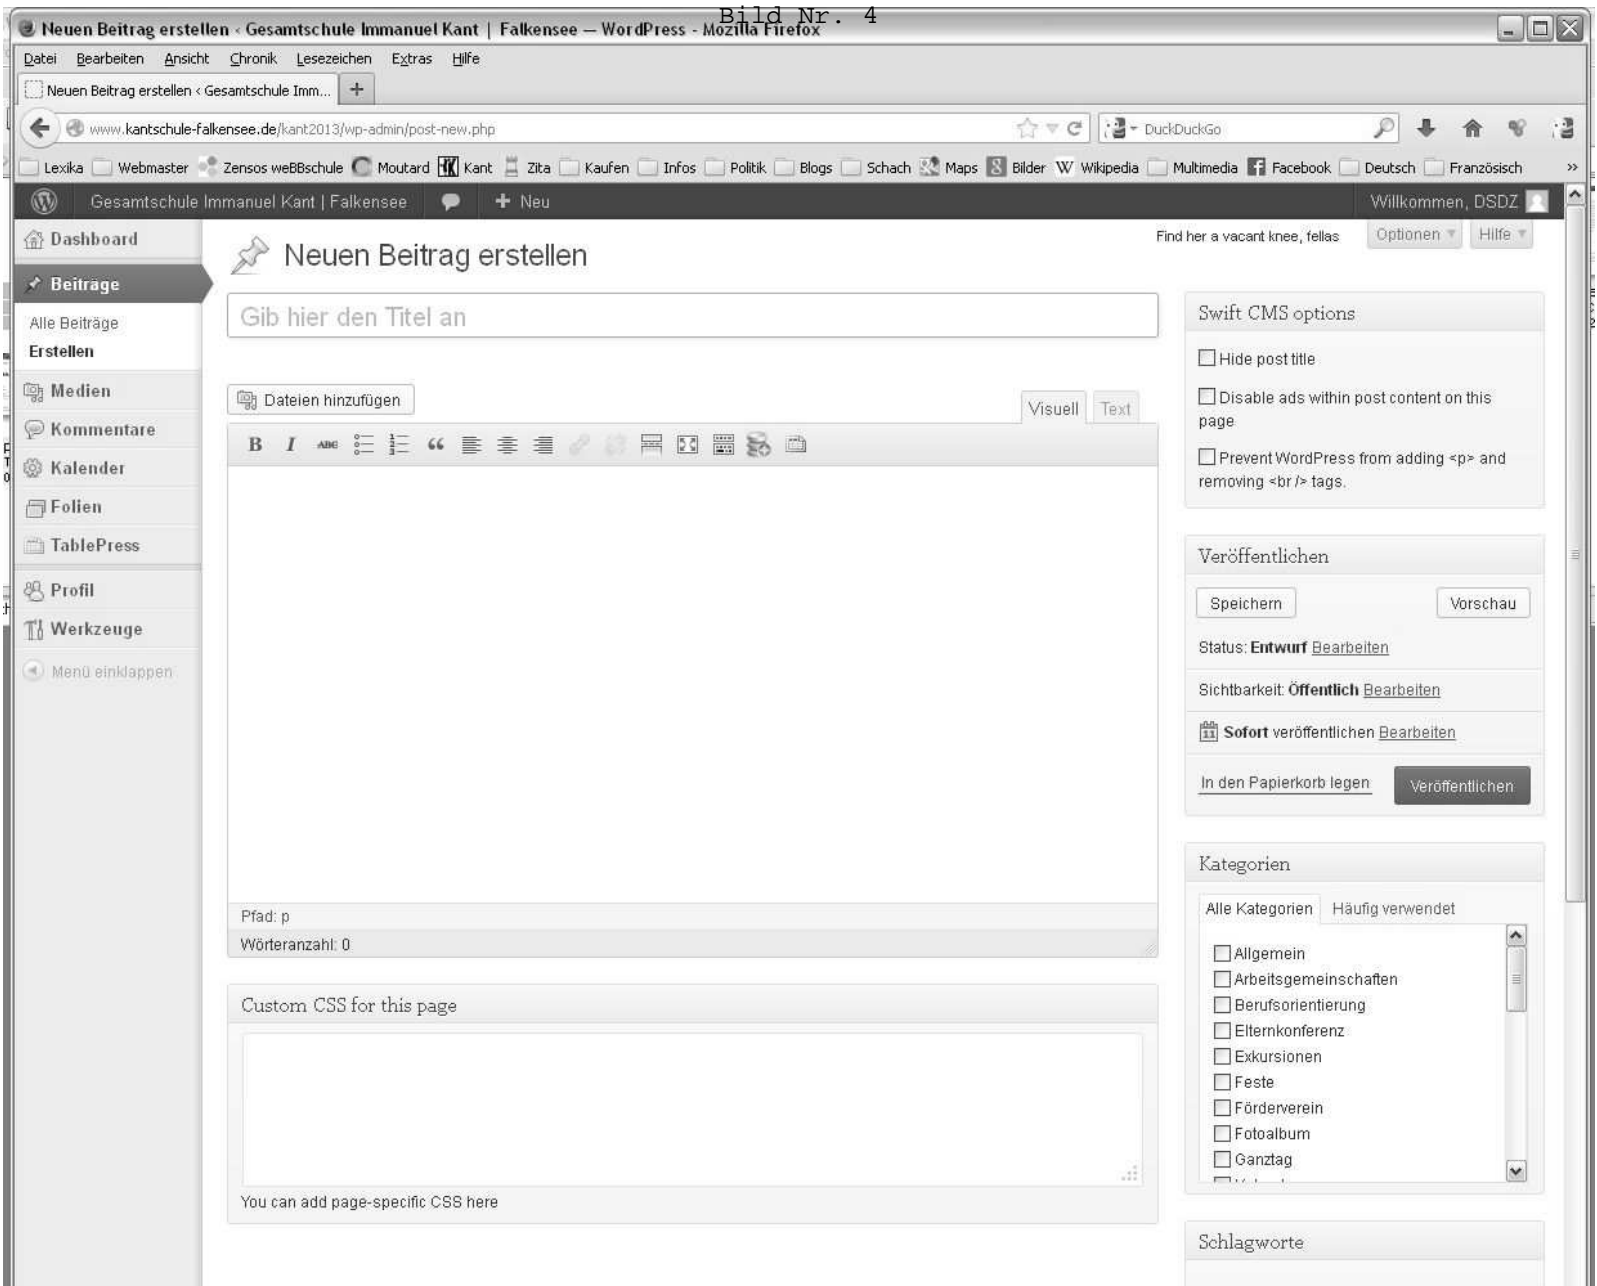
Bild Nr. 4

Neuen Beitrag erstellen ‹ Gesamtschule Immanuel Kant | Falkensee — WordPress - Mozilla Firefox

Datei Bearbeiten Ansicht Chronik Lesezeichen Extras Hilfe

Neuen Beitrag erstellen ‹ Gesamtschule Imm... +

www.kantschule-falkensee.de/kant2013/wp-admin/post-new.php

DuckDuckGo

Lexika Webmaster Zensos weBBschule Moutard Kant Zita Kaufen Infos Politik Blogs Schach Maps Bilder Wikipedia Multimedia Facebook Deutsch Französisch »

Gesamtschule Immanuel Kant | Falkensee + Neu Willkommen, DSDZ

Dashboard

Beiträge

Alle Beiträge

Erstellen

Medien

Kommentare

Kalender

Folien

TablePress

Profil

Werkzeuge

Menü einklappen

Neuen Beitrag erstellen

Find her a vacant knee, fellas Optionen Hilfe

Gib hier den Titel an

Dateien hinzufügen

Visuell Text

Pfad: p

Wörteranzahl: 0

Custom CSS for this page

You can add page-specific CSS here

Swift CMS options

Hide post title

Disable ads within post content on this page

Prevent WordPress from adding <p> and removing <br /> tags.

Veröffentlichen

Speichern Vorschau

Status: Entwurf Bearbeiten

Sichtbarkeit: Öffentlich Bearbeiten

Sofort veröffentlichen Bearbeiten

In den Papierkorb legen Veröffentlichen

Kategorien

Alle Kategorien Häufig verwendet

Allgemein

Arbeitsgemeinschaften

Berufsorientierung

Elternkonferenz

Exkursionen

Feste

Förderverein

Fotoalbum

Ganztag

Schlagworte